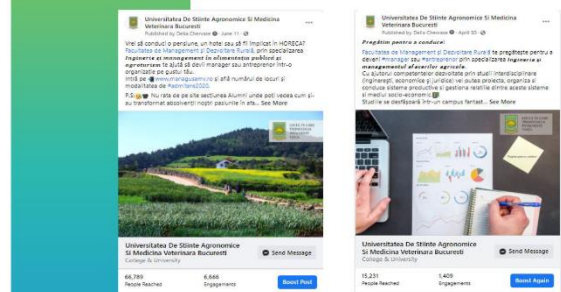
Universitatea De Stiinte Agronomice Si Medicina Veterinara Bucuresti
Published by Delia Chevisea · June 11 ·

Vrei să conduci o pensiune, un hotel sau să fii implicat în HORECA? Facultatea de Management și Dezvoltare Rurală, prin specializarea Inginerie și management în alimentația publică și agroturism te ajută să devii manager sau antreprenor într-o organizație pe gustul tău.
Intră pe @www.managusamv.ro și află numărul de locuri și modalitatea de #admitere2020.
Nu rata de pe site secțiunea Alumni unde poți vedea cum s-au transformat absolvenții noștri pasiunile în afa... See More

Universitatea De Stiinte Agronomice Si Medicina Veterinara Bucuresti
College & University
Send Message

66,789
People Reached
6,666
Engagements
Boost Post

Universitatea De Stiinte Agronomice Si Medicina Veterinara Bucuresti
Published by Delia Chevisea · April 30 ·

Pregătim pentru a conduce!
Facultatea de Management și Dezvoltare Rurală te pregătește pentru a deveni #manager sau #antreprenor prin specializarea Inginerie și managementul afacerilor agricole.
Cu ajutorul competențelor dobândite prin studii interdisciplinare (inginerești, economice și juridice) vei putea proiecta, organiza și conduce sisteme productive și gestiona relațiile dintre aceste sisteme și mediul socio-economic.
Studiile se desfășoară într-un campus frumos... See More

Universitatea De Stiinte Agronomice Si Medicina Veterinara Bucuresti
College & University
Send Message

15,231
People Reached
1,409
Engagements
Boost Again